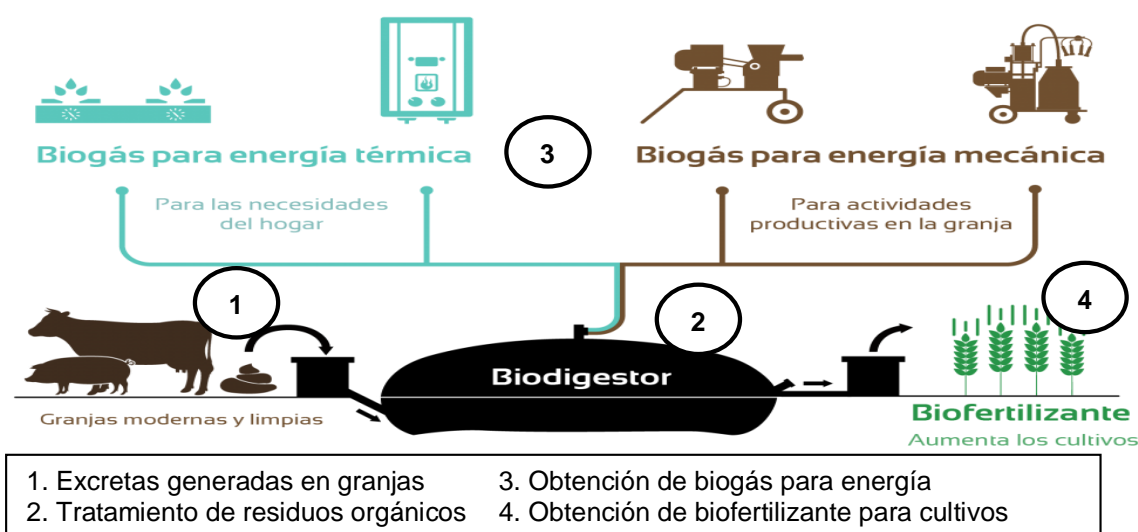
Biogás para energía térmica

3

Biogás para energía mecánica

Para las necesidades del hogar

Para actividades productivas en la granja

1

2

4

Biodigestor

Granjas modernas y limpias

Biofertilizante
Aumenta los cultivos

1. Excretas generadas en granjas
2. Tratamiento de residuos orgánicos
3. Obtención de biogás para energía
4. Obtención de biofertilizante para cultivos